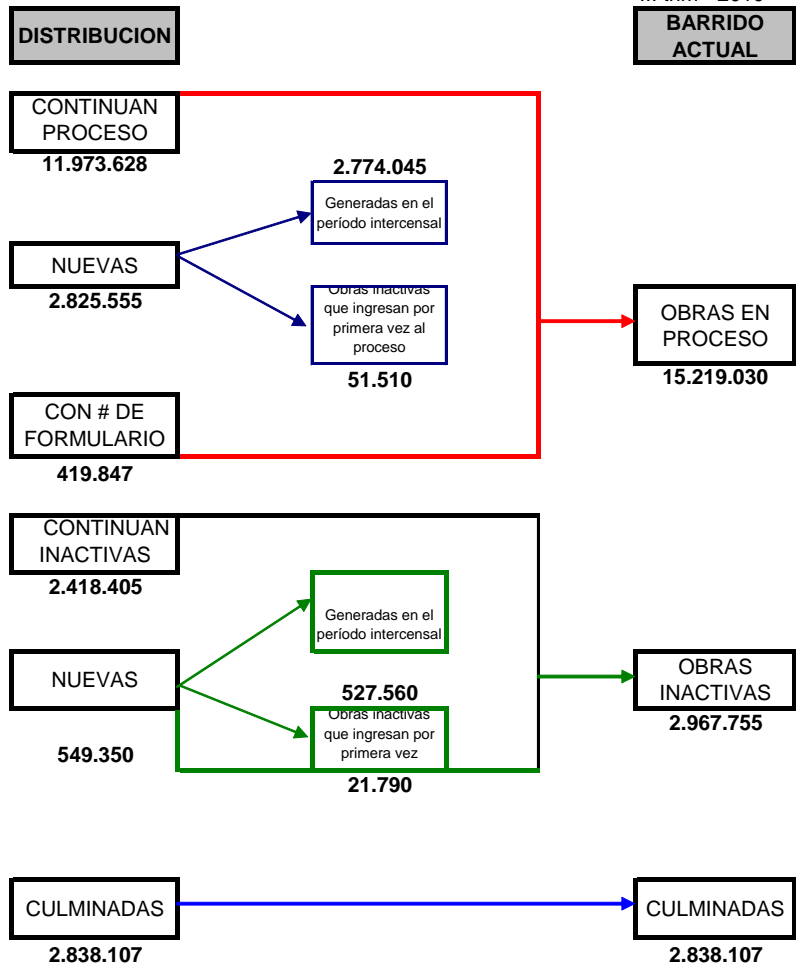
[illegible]

DISTRIBUCION

BARRIDO ACTUAL

CONTINUAN PROCESO
11.973.628

2.774.045

Generadas en el período intercensal

NUEVAS
2.825.555

Obras inactivas que ingresan por primera vez al proceso

51.510

OBRAS EN PROCESO
15.219.030

CON # DE FORMULARIO
419.847

CONTINUAN INACTIVAS
2.418.405

Generadas en el período intercensal

NUEVAS

527.560

Obras inactivas que ingresan por primera vez

549.350

21.790

OBRAS INACTIVAS
2.967.755

CULMINADAS
2.838.107

CULMINADAS
2.838.107